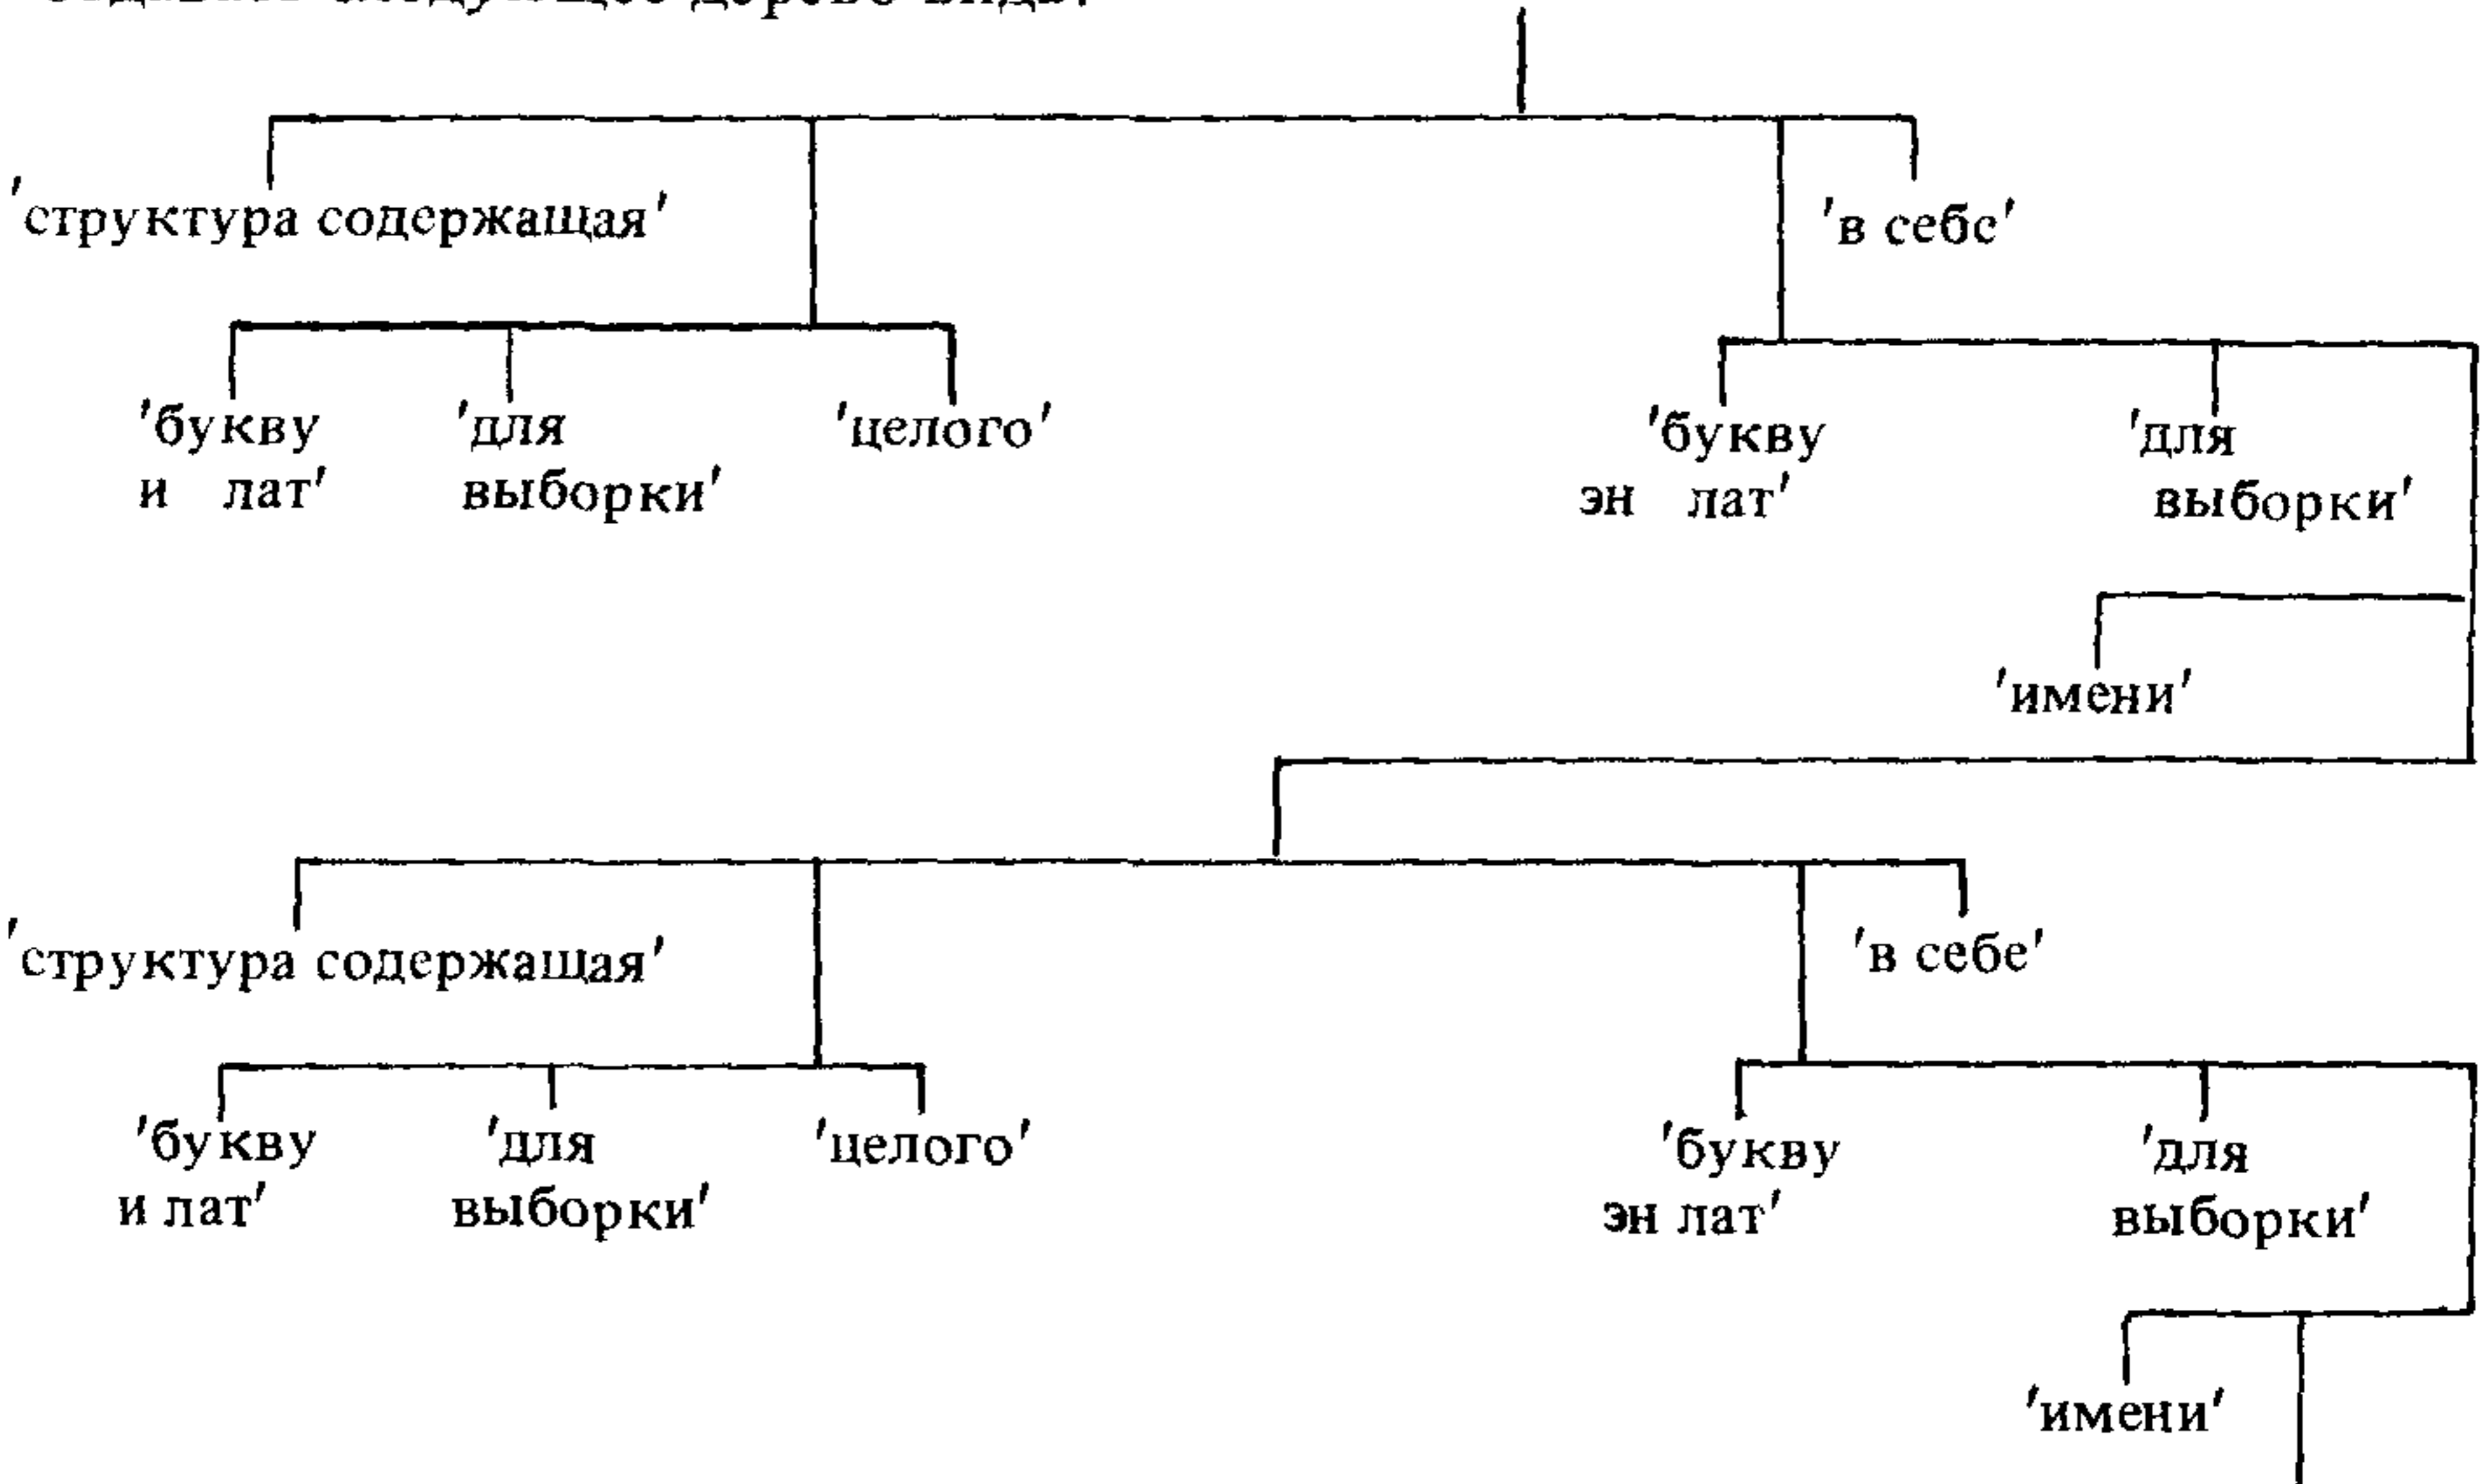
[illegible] следующее дерево вида:

'структура содержащая'

'в себс'

'букву и лат'

'для выборки'

'целого'

'букву эн лат'

'для выборки'

'имени'

'структура содержащая'

'в себе'

'букву и лат'

'для выборки'

'целого'

'букву эн лат'

'для выборки'

'имени'